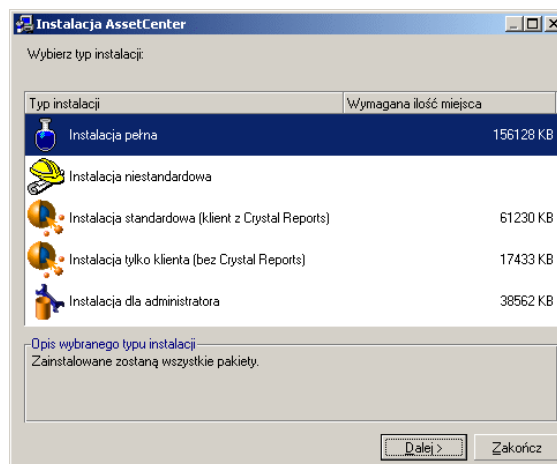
Instalacja AssetCenter

Wybierz typ instalacji:

| Typ instalacji | Wymagana ilość miejsca |
|---|---|
| Instalacja pełna | 156128 KB |
| Instalacja niestandardowa | |
| Instalacja standardowa (klient z Crystal Reports) | 61230 KB |
| Instalacja tylko klienta (bez Crystal Reports) | 17433 KB |
| Instalacja dla administratora | 38562 KB |

Opis wybranego typu instalacji
Zainstalowane zostaną wszystkie pakiety.

Dalej > Zakończ